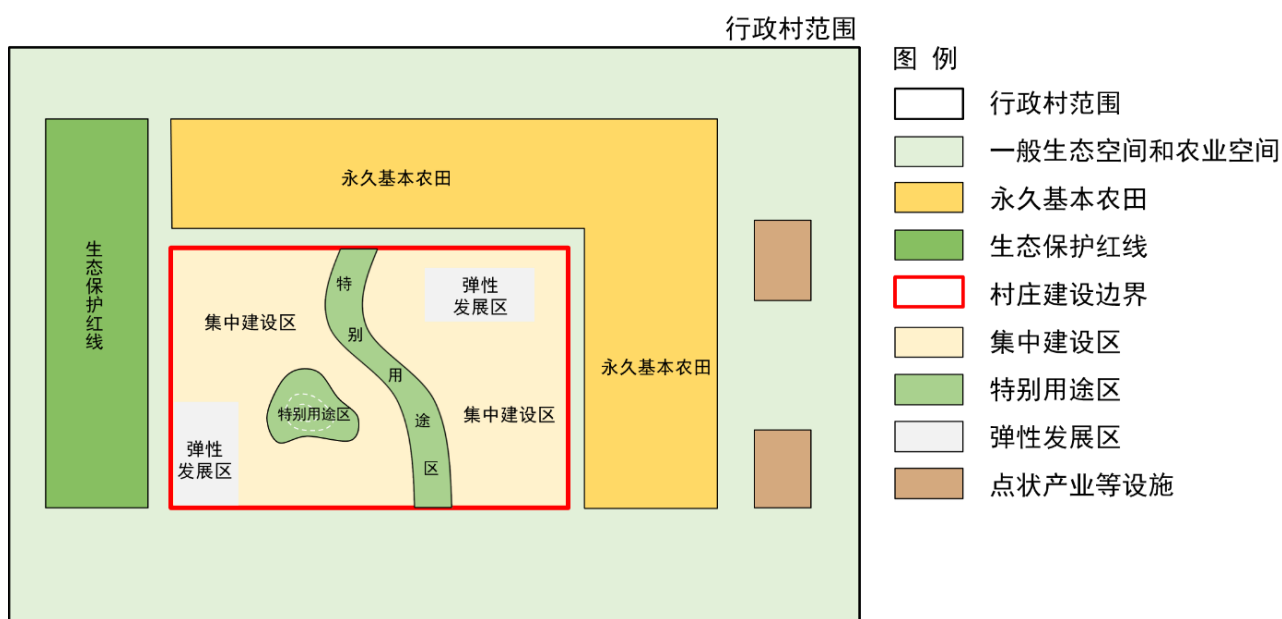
行政村范围

生态保护红线

永久基本农田

集中建设区

特别用途区

弹性发展区

特别用途区

弹性发展区

集中建设区

永久基本农田

图 例
行政村范围
一般生态空间和农业空间
永久基本农田
生态保护红线
村庄建设边界
集中建设区
特别用途区
弹性发展区
点状产业等设施